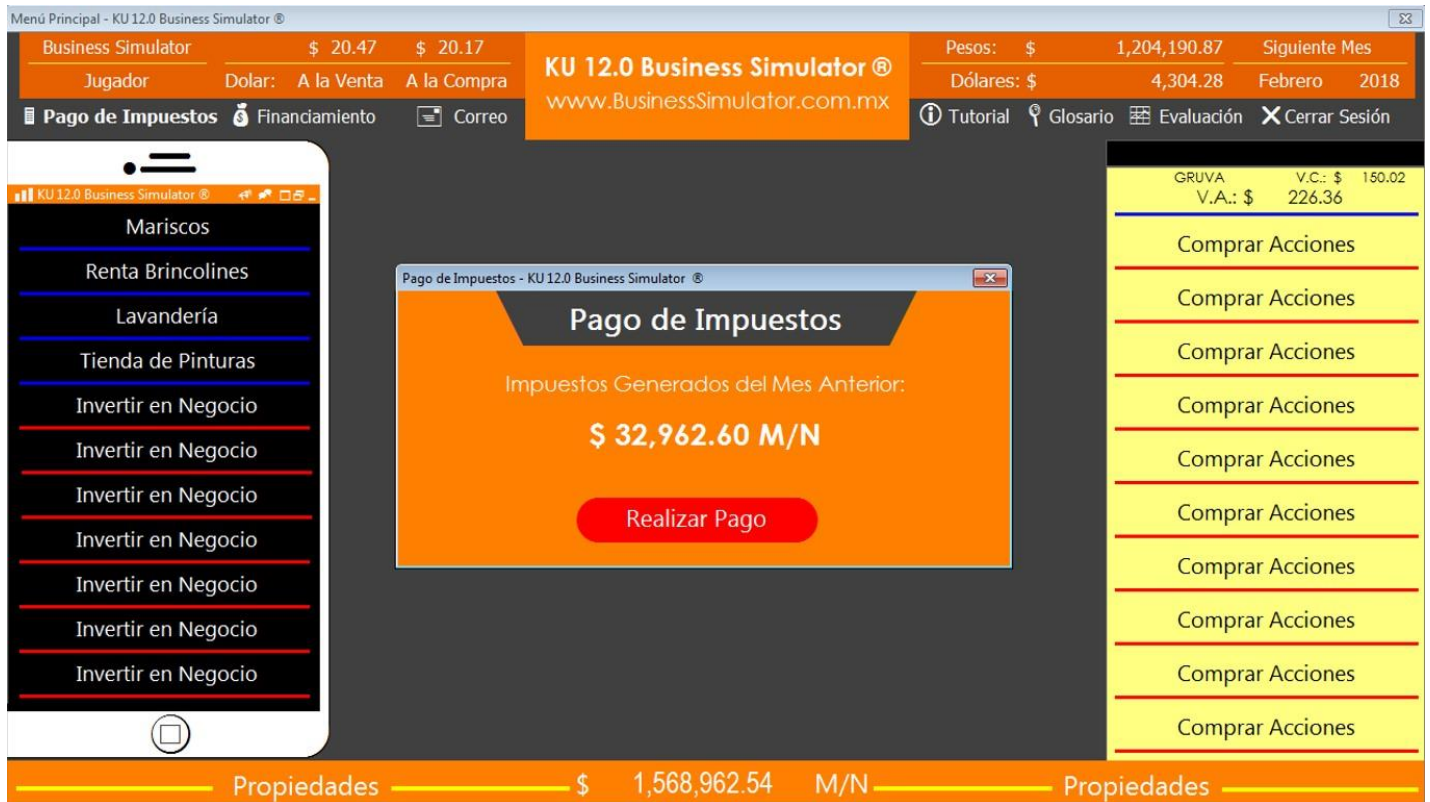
Menú Principal - KU 12.0 Business Simulator ®

Business Simulator $ 20.47 $ 20.17
Jugador Dolar: A la Venta A la Compra

KU 12.0 Business Simulator ®
www.BusinessSimulator.com.mx

Pesos: $ 1,204,190.87 Siguiente Mes
Dólares: $ 4,304.28 Febrero 2018

Pago de Impuestos Financiamiento Correo

Tutorial Glosario Evaluación Cerrar Sesión

KU 12.0 Business Simulator ®

Mariscos
Renta Brincolines
Lavandería
Tienda de Pinturas
Invertir en Negocio
Invertir en Negocio
Invertir en Negocio
Invertir en Negocio
Invertir en Negocio
Invertir en Negocio
Invertir en Negocio

Pago de Impuestos - KU 12.0 Business Simulator ®

Pago de Impuestos

Impuestos Generados del Mes Anterior:

$ 32,962.60 M/N

Realizar Pago

GRUVA V.C.: $ 150.02
V.A.: $ 226.36

Comprar Acciones
Comprar Acciones
Comprar Acciones
Comprar Acciones
Comprar Acciones
Comprar Acciones
Comprar Acciones
Comprar Acciones
Comprar Acciones
Comprar Acciones

Propiedades $ 1,568,962.54 M/N Propiedades